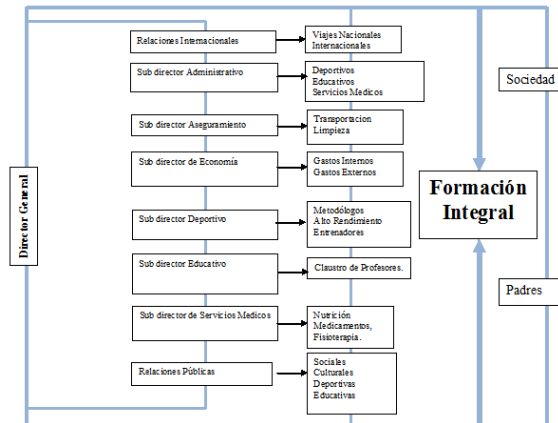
Director General

Relaciones Internacionales

Viajes Nacionales
Internacionales

Sub director Administrativo

Deportivos
Educativos
Servicios Medicos

Sub director Aseguramiento

Trasportacion
Limpieza

Sub director de Economía

Gastos Internos
Gastos Externos

Sub director Deportivo

Metodólogos
Alto Rendimiento
Entrenadores

Sub director Educativo

Claustro de Profesores.

Sub director de Servicios Medicos

Nutrición
Medicamentos,
Fisioterapia.

Relaciones Públicas

Sociales
Culturales
Deportivas
Educativas

Formación Integral

Sociedad

Padres